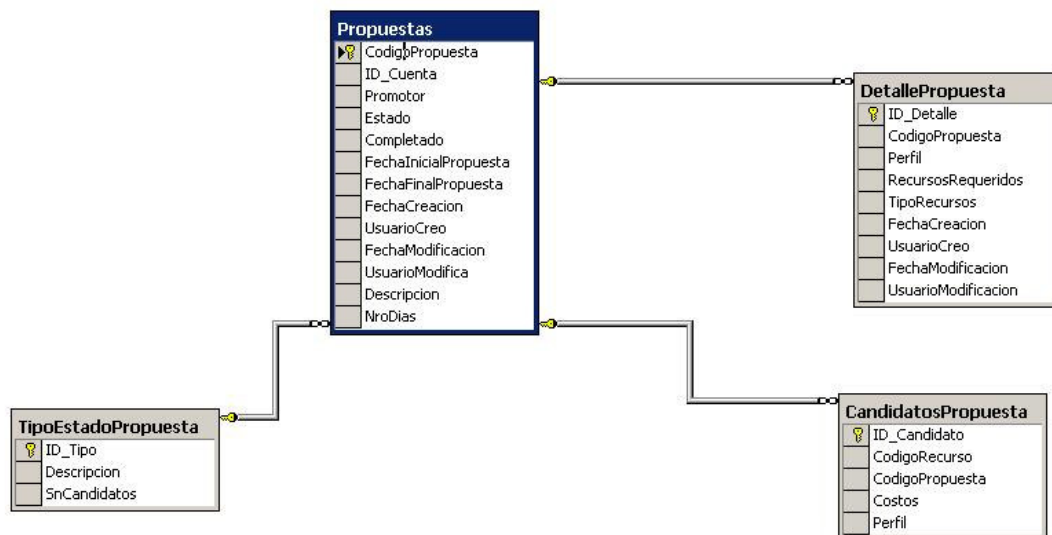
Propuestas
CodigoPropuesta
ID_Cuenta
Promotor
Estado
Completado
FechaInicialPropuesta
FechaFinalPropuesta
FechaCreacion
UsuarioCreo
FechaModificacion
UsuarioModifica
Descripcion
NroDias

DetallePropuesta
ID_Detalle
CodigoPropuesta
Perfil
RecursosRequeridos
TipoRecursos
FechaCreacion
UsuarioCreo
FechaModificacion
UsuarioModificacion

TipoEstadoPropuesta
ID_Tipo
Descripcion
SnCandidatos

CandidatosPropuesta
ID_Candidato
CodigoRecurso
CodigoPropuesta
Costos
Perfil